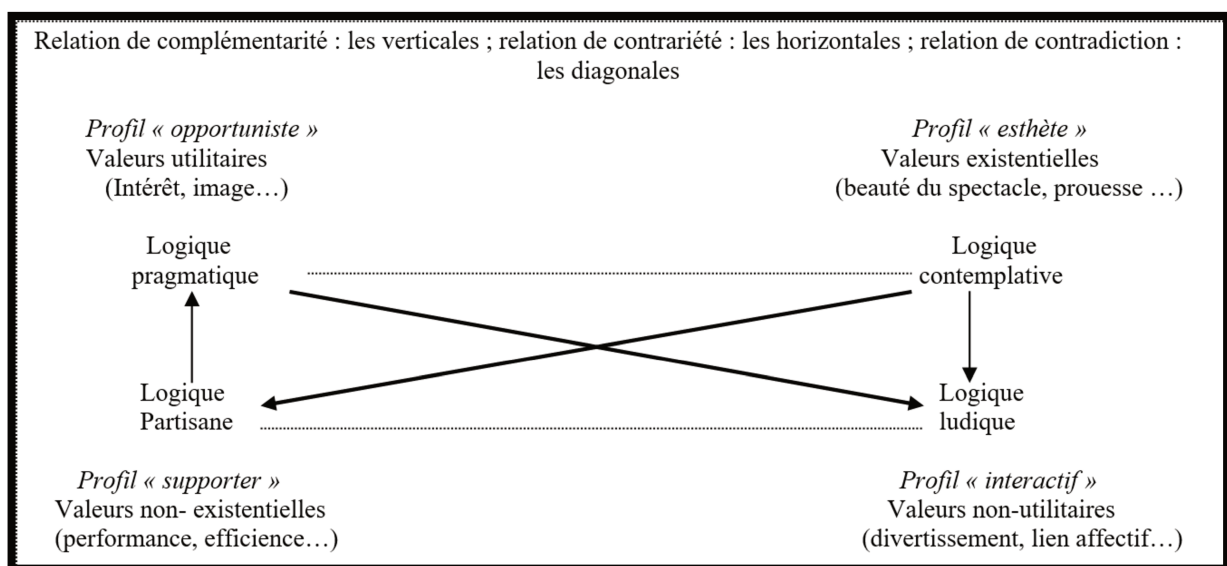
Relation de complémentarité : les verticales ; relation de contrariété : les horizontales ; relation de contradiction : les diagonales

*Profil « opportuniste »*
Valeurs utilitaires
(Intérêt, image…)

*Profil « esthète »*
Valeurs existentielles
(beauté du spectacle, prouesse …)

Logique
pragmatique

Logique
contemplative

Logique
Partisane

Logique
ludique

*Profil « supporter »*
Valeurs non- existentielles
(performance, efficience…)

*Profil « interactif »*
Valeurs non-utilitaires
(divertissement, lien affectif…)